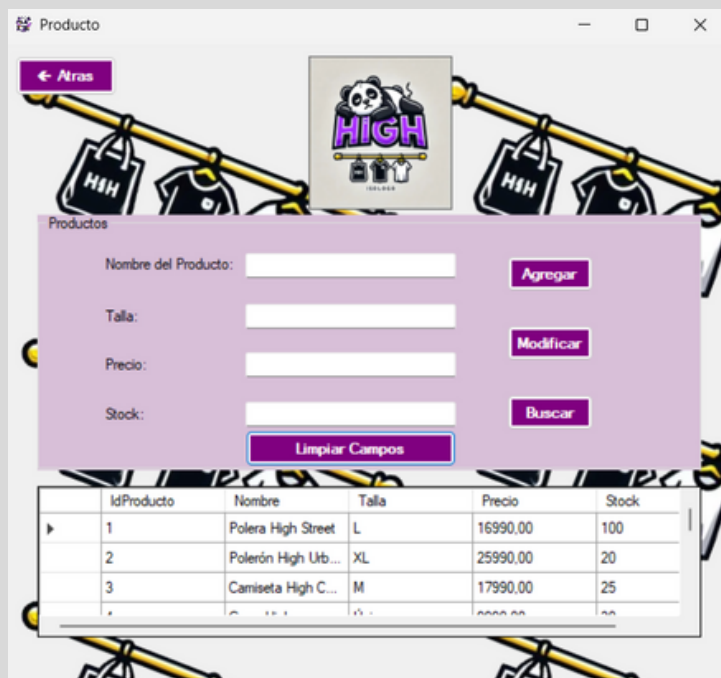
Producto

← Atras

HIGH

Productos

Nombre del Producto:

Talla:

Precio:

Stock:

Agregar

Modificar

Buscar

Limpiar Campos

| | IdProducto | Nombre | Talla | Precio | Stock |
|---|---|---|---|---|---|
| ▸ | 1 | Polera High Street | L | 16990,00 | 100 |
| | 2 | Polerón High Urb... | XL | 25990,00 | 20 |
| | 3 | Camiseta High C... | M | 17990,00 | 25 |
| | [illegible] | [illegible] | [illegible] | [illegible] | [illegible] |